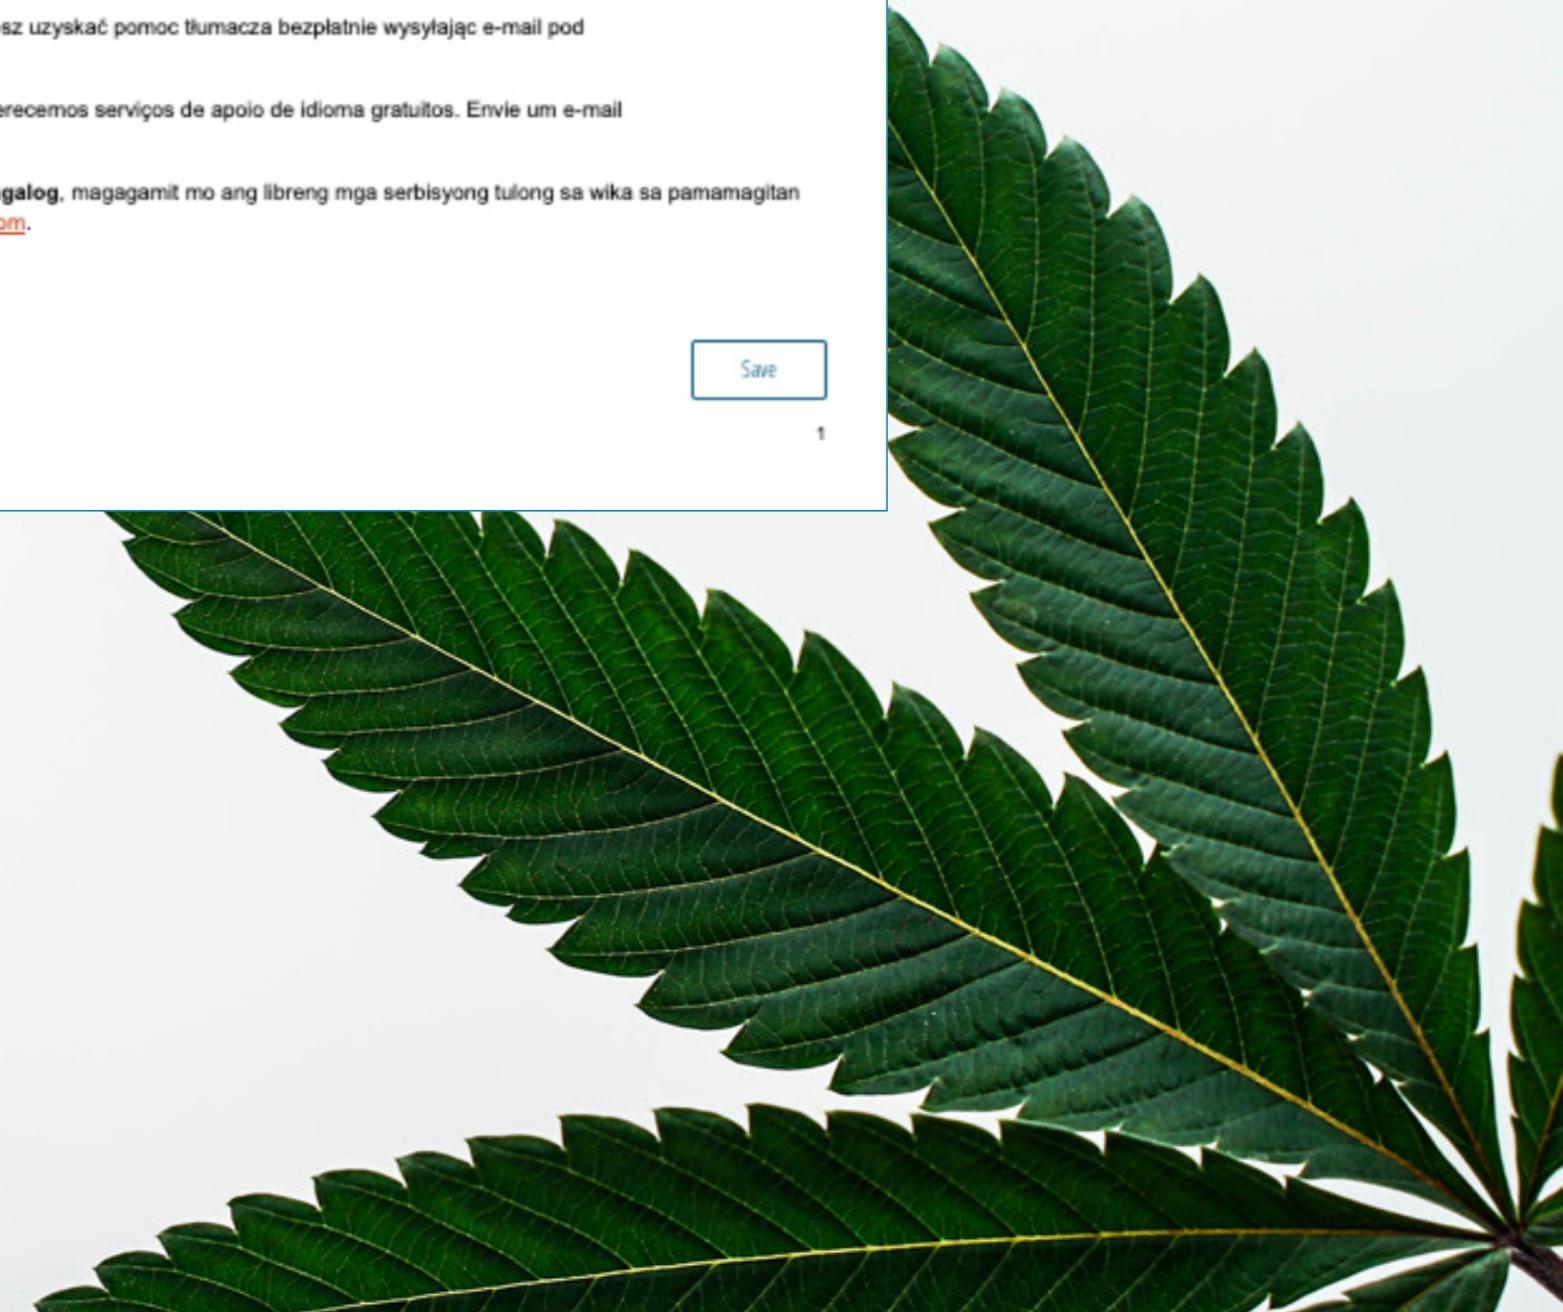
esz uzyskać pomoc tłumacza bezpłatnie wysyłając e-mail pod

erecemos serviços de apoio de idioma gratuitos. Envie um e-mail

galog, magagamit mo ang libreng mga serbisyong tulong sa wika sa pamamagitan om.

Save

1